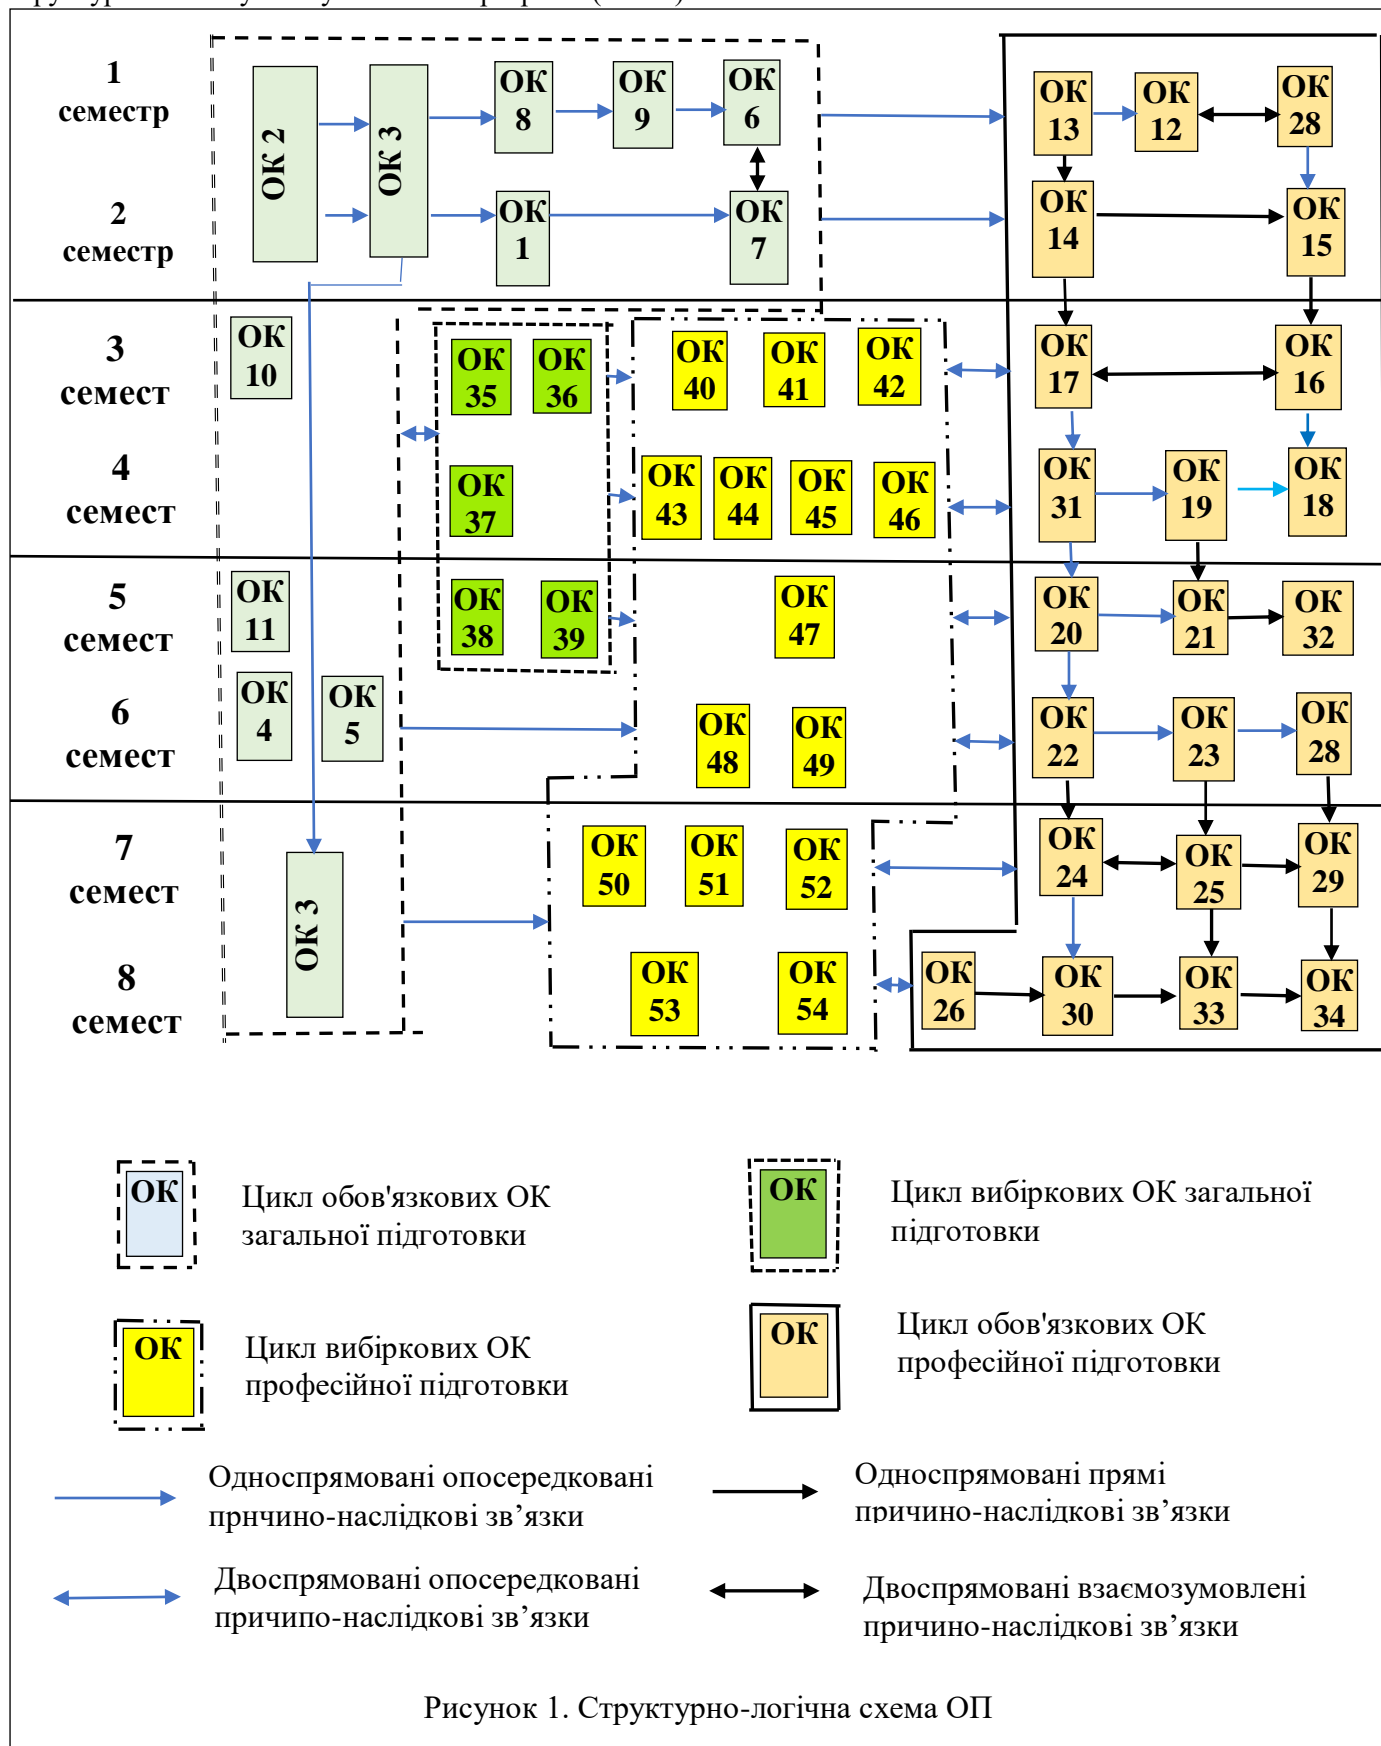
1 семестр

2 семестр

ОК 2

ОК 3

ОК 8

ОК 9

ОК 6

ОК 1

ОК 7

ОК 13

ОК 12

ОК 28

ОК 14

ОК 15

3 семест

4 семест

ОК 10

ОК 35

ОК 36

ОК 37

ОК 40

ОК 41

ОК 42

ОК 43

ОК 44

ОК 45

ОК 46

ОК 17

ОК 16

ОК 31

ОК 19

ОК 18

5 семест

6 семест

ОК 11

ОК 4

ОК 5

ОК 38

ОК 39

ОК 47

ОК 48

ОК 49

ОК 20

ОК 21

ОК 32

ОК 22

ОК 23

ОК 28

7 семест

8 семест

ОК 3

ОК 50

ОК 51

ОК 52

ОК 53

ОК 54

ОК 24

ОК 25

ОК 29

ОК 26

ОК 30

ОК 33

ОК 34

ОК Цикл обов'язкових ОК загальної підготовки

ОК Цикл вибіркових ОК загальної підготовки

ОК Цикл вибіркових ОК професійної підготовки

ОК Цикл обов'язкових ОК професійної підготовки

Односпрямовані опосередковані прнчино-наслідкові зв’язки

Односпрямовані прямі причино-наслідкові зв’язки

Двоспрямовані опосередковані причипо-наслідкові зв’язки

Двоспрямовані взаємозумовлені причино-наслідкові зв’язки

Рисунок 1. Структурно-логічна схема ОП